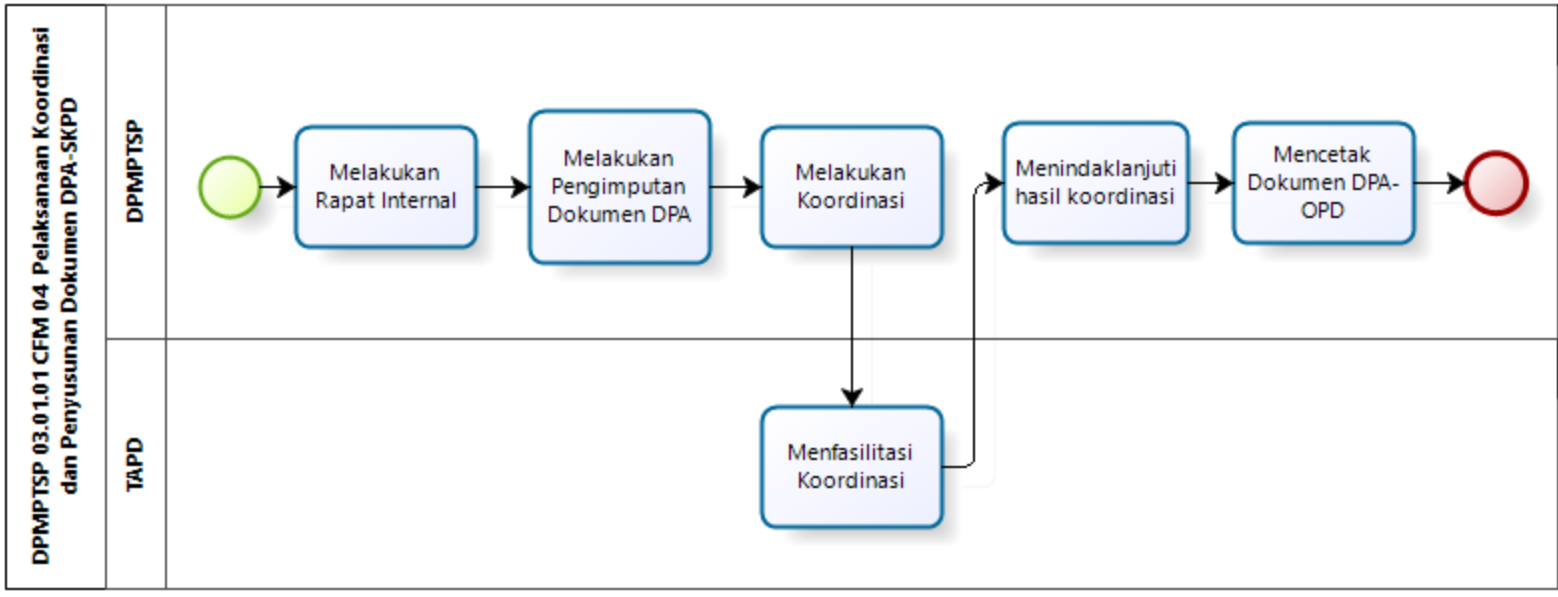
DPMPTSP 03.01.01 CFM 04 Pelaksanaan Koordinasi dan Penyusunan Dokumen DPA-SKPD

DPMPTSP

Melakukan Rapat Internal

Melakukan Pengimputan Dokumen DPA

Melakukan Koordinasi

Menindaklanjuti hasil koordinasi

Mencetak Dokumen DPA-OPD

TAPD

Menfasilitasi Koordinasi